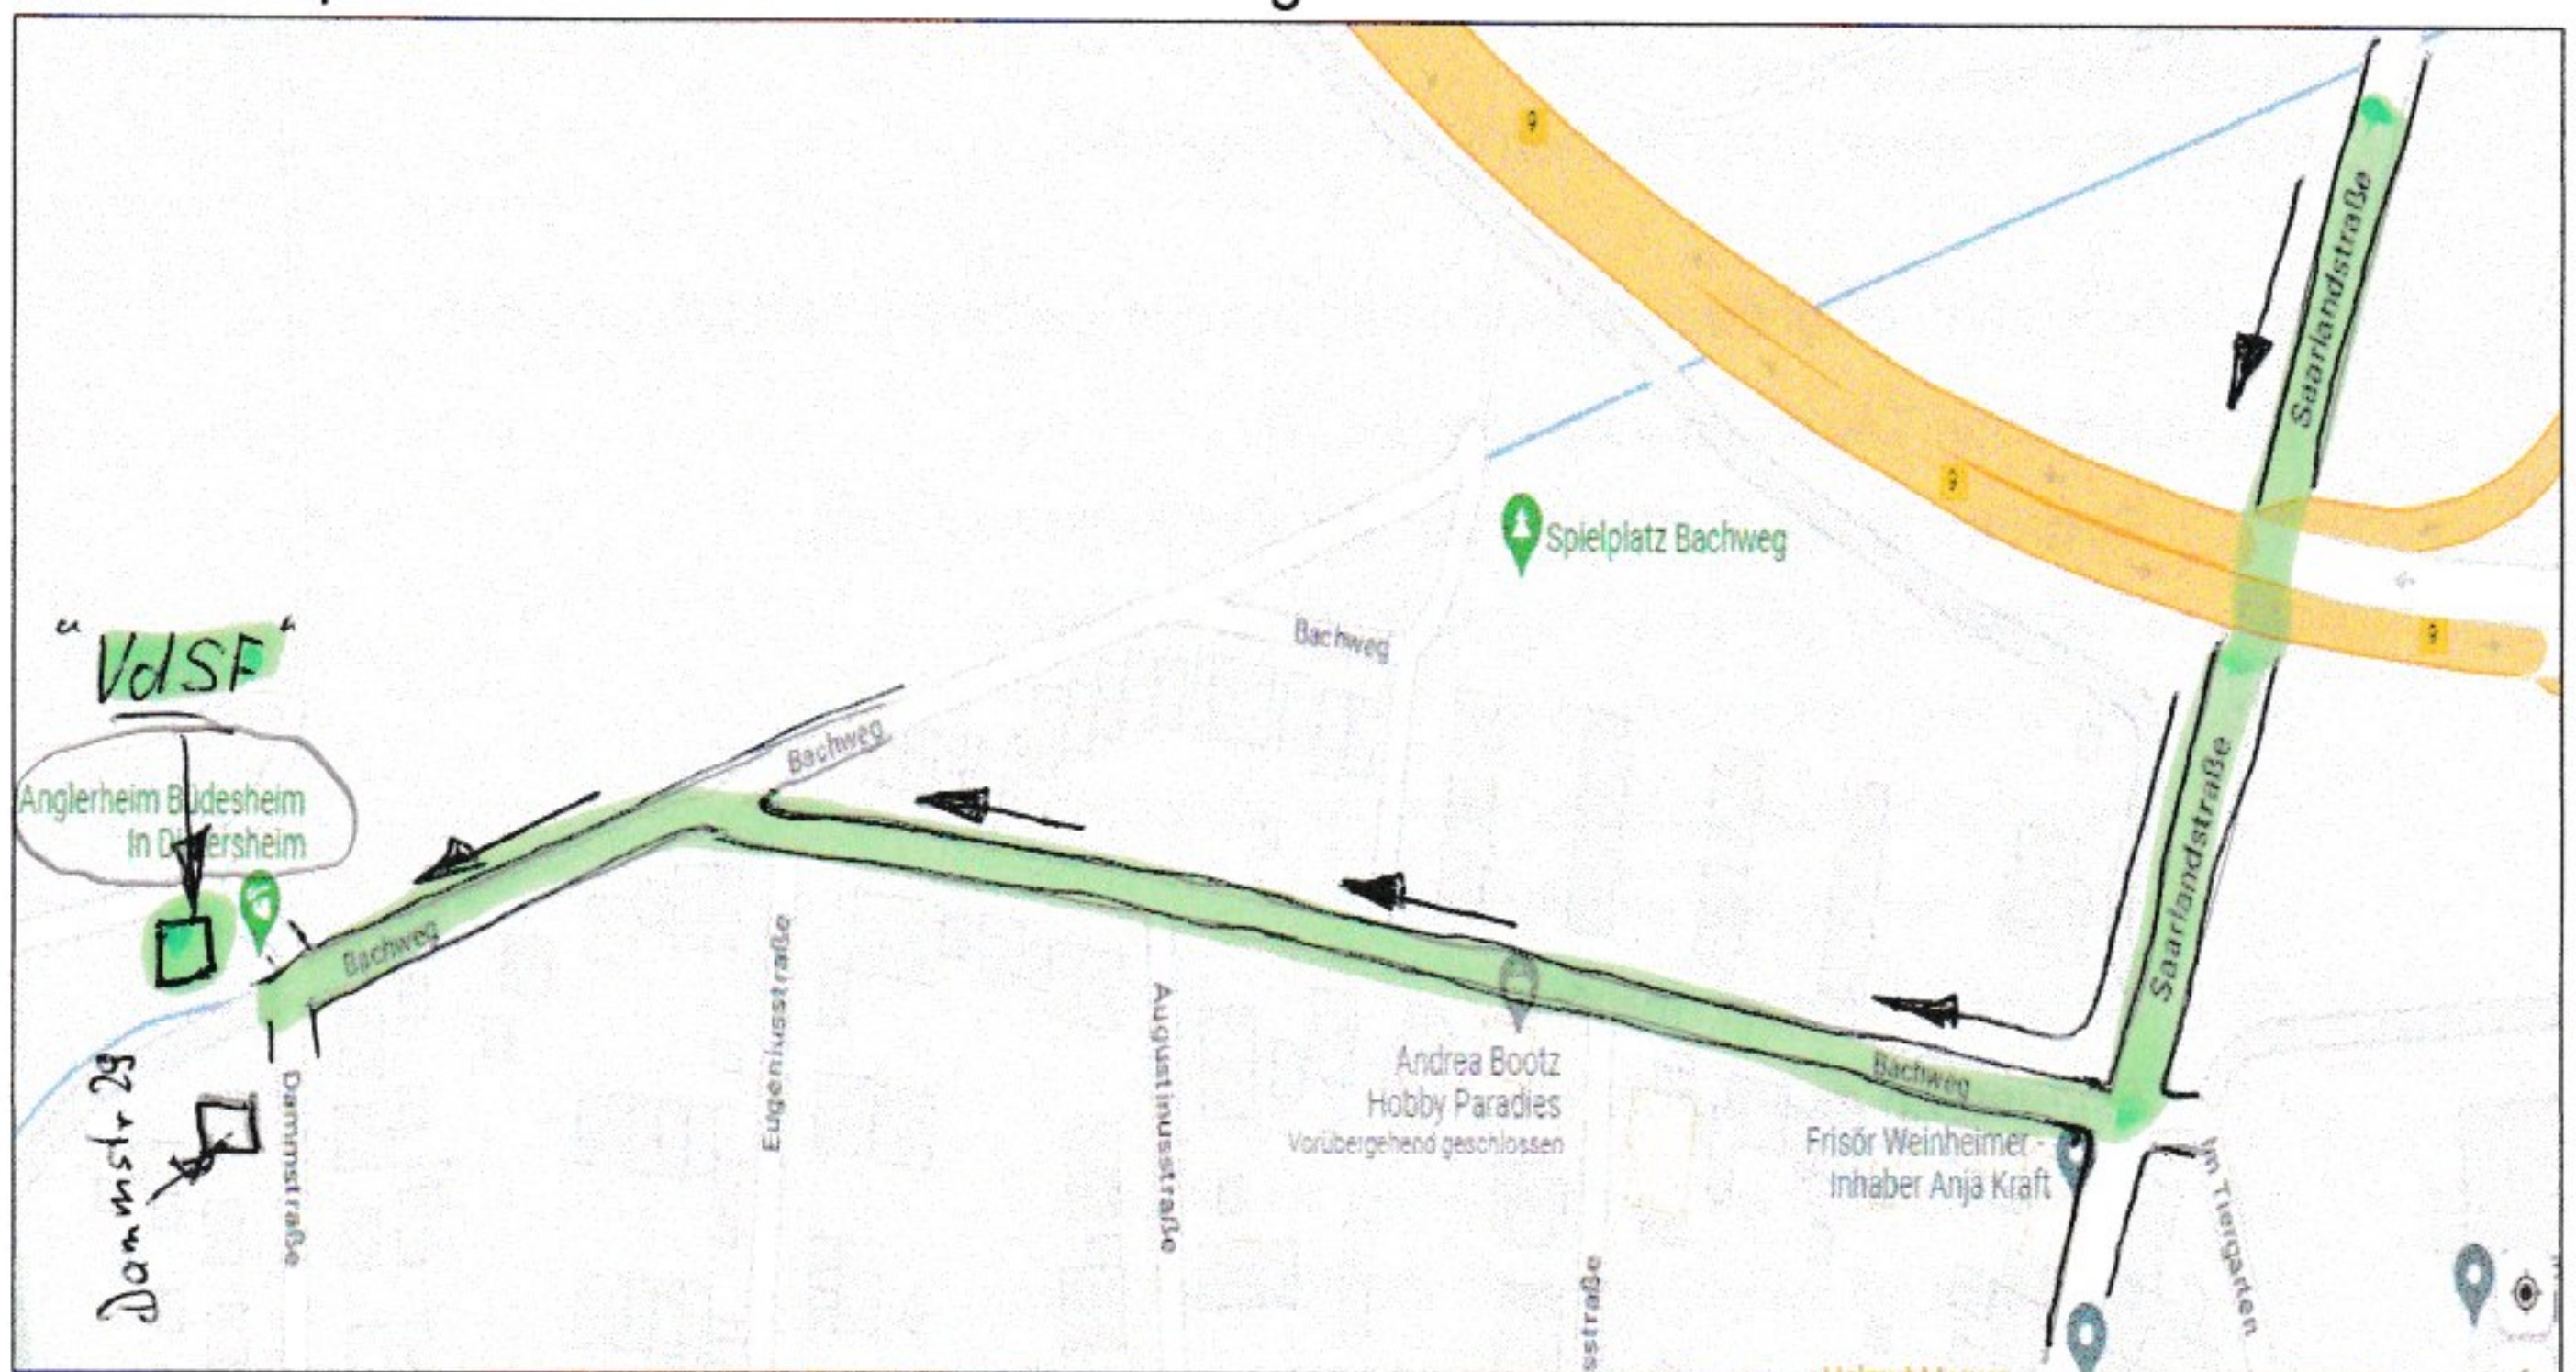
9

9

9

Saarlandstraße

Spielplatz Bachweg

Bachweg

"VdSF"

Bachweg

Anglerheim B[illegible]desheim
In D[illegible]ersheim

Bachweg

Saarlandstraße

Eugeniusstraße

Augustinusstraße

Andrea Bootz
Hobby Paradies
Vorübergehend geschlossen

Bachweg

Frisör Weinheimer -
Inhaber Anja Kraft

Im Tiergarten

Dammstr 29

Dammstraße

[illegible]sstraße